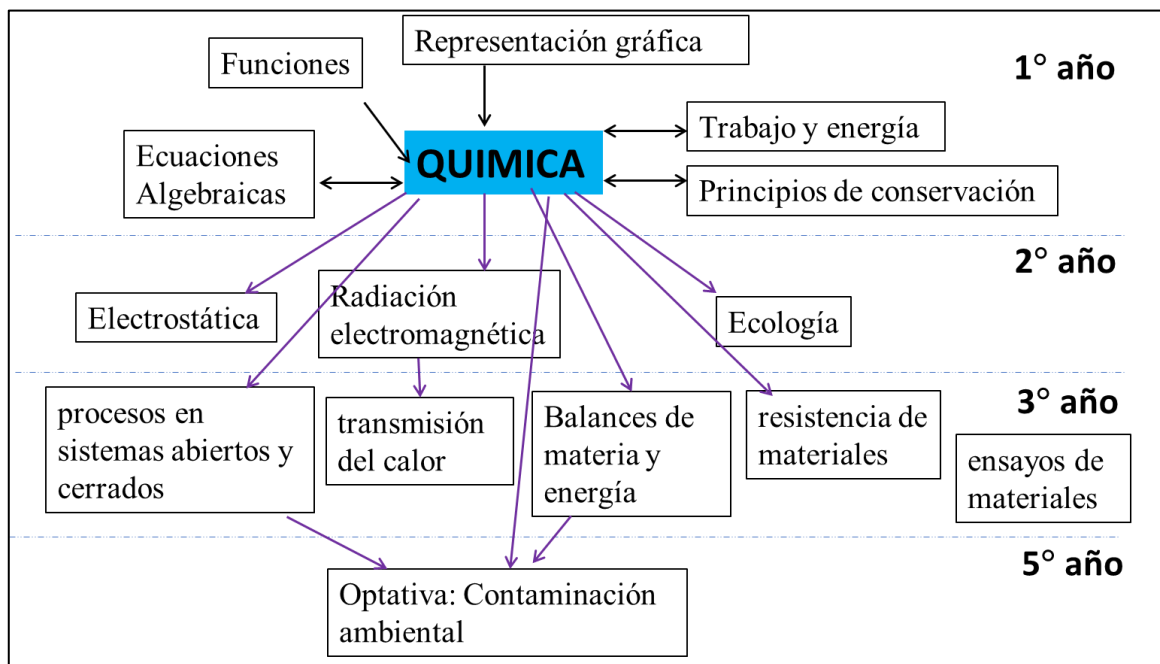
Funciones

Representación gráfica

1° año

Ecuaciones Algebraicas

QUIMICA

Trabajo y energía

Principios de conservación

2° año

Electrostática

Radiación electromagnética

Ecología

3° año

procesos en sistemas abiertos y cerrados

transmisión del calor

Balances de materia y energía

resistencia de materiales

ensayos de materiales

5° año

Optativa: Contaminación ambiental